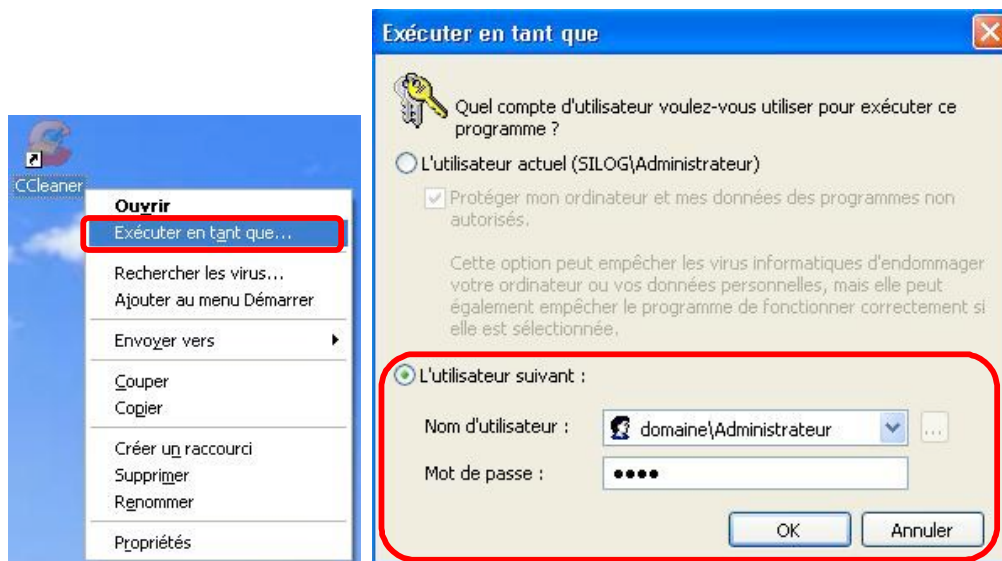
CCleaner

Ouvrir
Exécuter en tant que...
Rechercher les virus...
Ajouter au menu Démarrer
Envoyer vers
Couper
Copier
Créer un raccourci
Supprimer
Renommer
Propriétés

Exécuter en tant que

Quel compte d'utilisateur voulez-vous utiliser pour exécuter ce programme ?

L'utilisateur actuel (SILOG\Administrateur)

Protéger mon ordinateur et mes données des programmes non autorisés.

Cette option peut empêcher les virus informatiques d'endommager votre ordinateur ou vos données personnelles, mais elle peut également empêcher le programme de fonctionner correctement si elle est sélectionnée.

L'utilisateur suivant :

Nom d'utilisateur : domaine\Administrateur ...

Mot de passe : ●●●●

OK Annuler